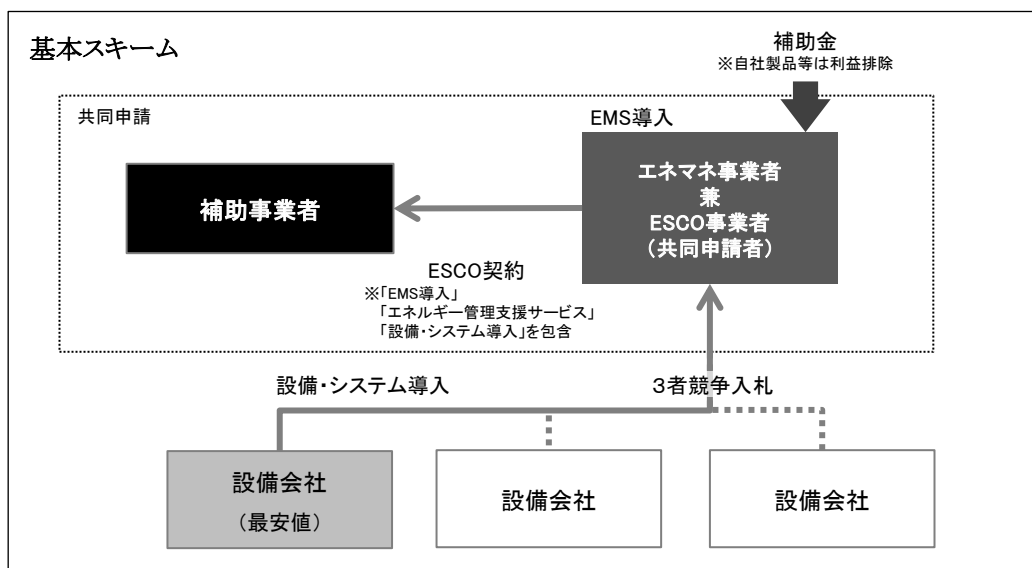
基本スキーム

補助金
※自社製品等は利益排除

共同申請

EMS導入

補助事業者

エネマネ事業者
兼
ESCO事業者
（共同申請者）

ESCO契約
※「EMS導入」
「エネルギー管理支援サービス」
「設備・システム導入」を包含

設備・システム導入

3者競争入札

設備会社
（最安値）

設備会社

設備会社